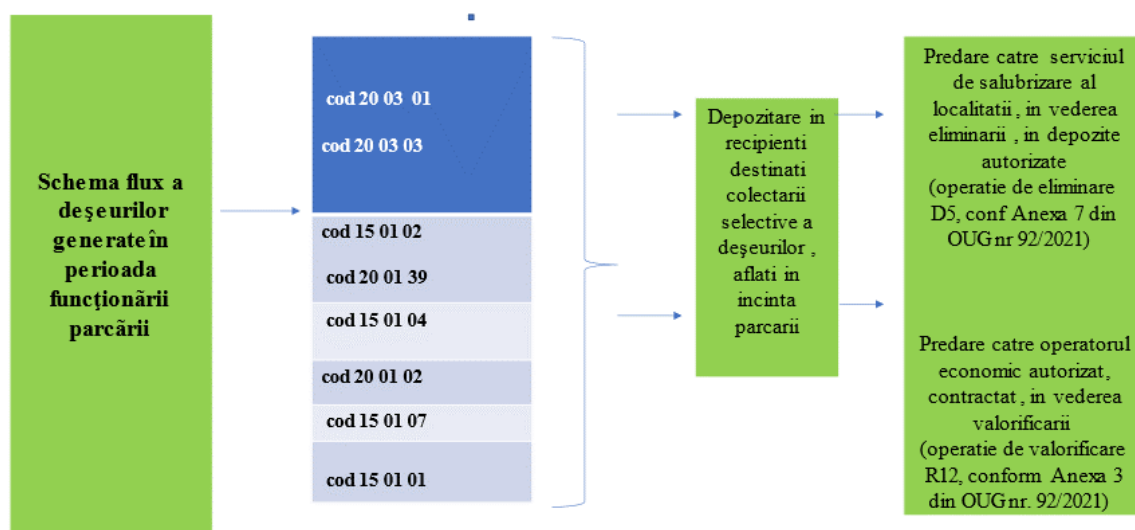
Schema flux a deşeurilor generateîn perioada funcţionãrii parcãrii

cod 20 03 01

cod 20 03 03

cod 15 01 02

cod 20 01 39

cod 15 01 04

cod 20 01 02

cod 15 01 07

cod 15 01 01

Depozitare in recipienti destinati colectarii selective a deşeurilor , aflati in incinta parcarii

Predare catre serviciul de salubrizare al localitatii , in vederea eliminarii , in depozite autorizate (operatie de eliminare D5, conf Anexa 7 din OUG nr 92/2021)

Predare catre operatorul economic autorizat, contractat , in vederea valorificarii (operatie de valorificare R12, conform Anexa 3 din OUG nr. 92/2021)